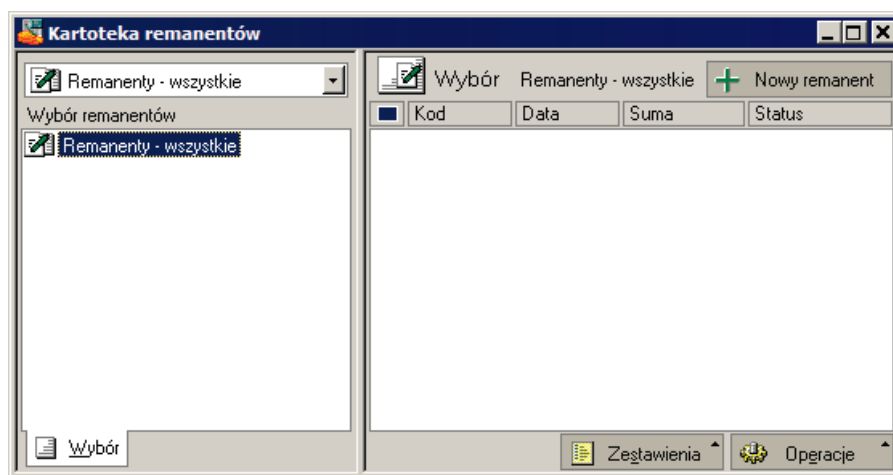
Kartoteka remanentów

Remanenty - wszystkie

Wybór remanentów

Remanenty - wszystkie

Wybór

Wybór Remanenty - wszystkie

Nowy remanent

| | Kod | Data | Suma | Status |
|---|---|---|---|---|

Zestawienia

Operacje